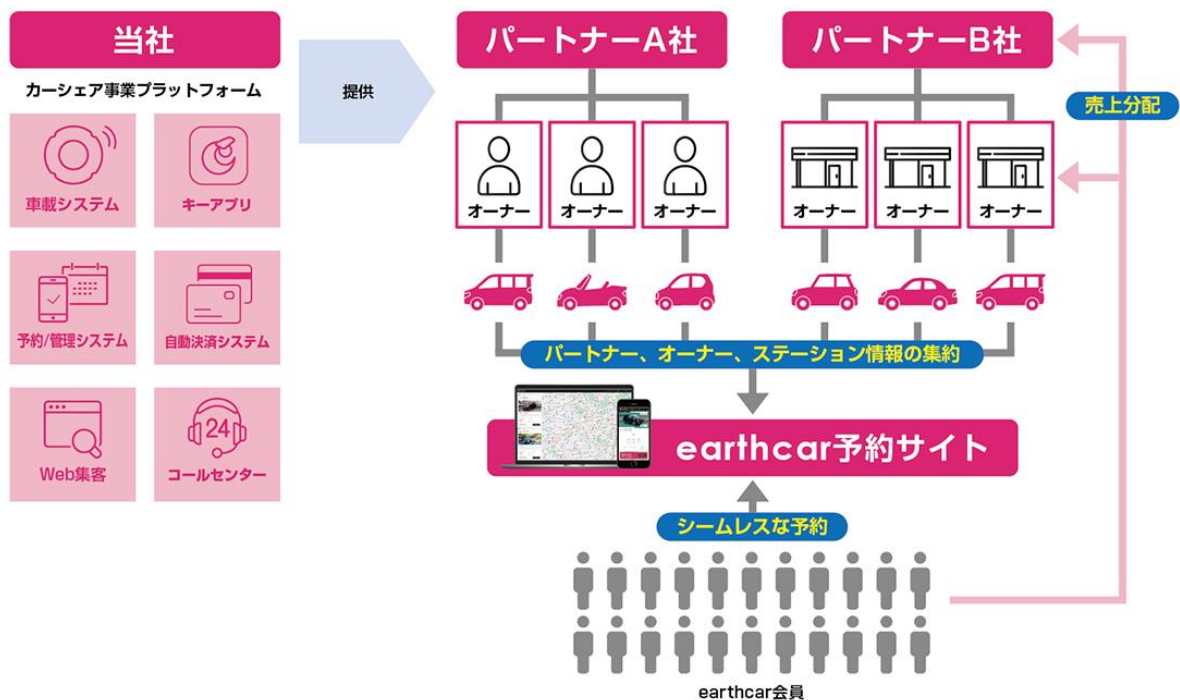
当社

カーシェア事業プラットフォーム

車載システム

キーアプリ

予約/管理システム

自動決済システム

Web集客

24

コールセンター

提供

パートナーA社

パートナーB社

売上分配

オーナー

オーナー

オーナー

オーナー

オーナー

オーナー

パートナー、オーナー、ステーション情報の集約

earthcar予約サイト

シームレスな予約

earthcar会員